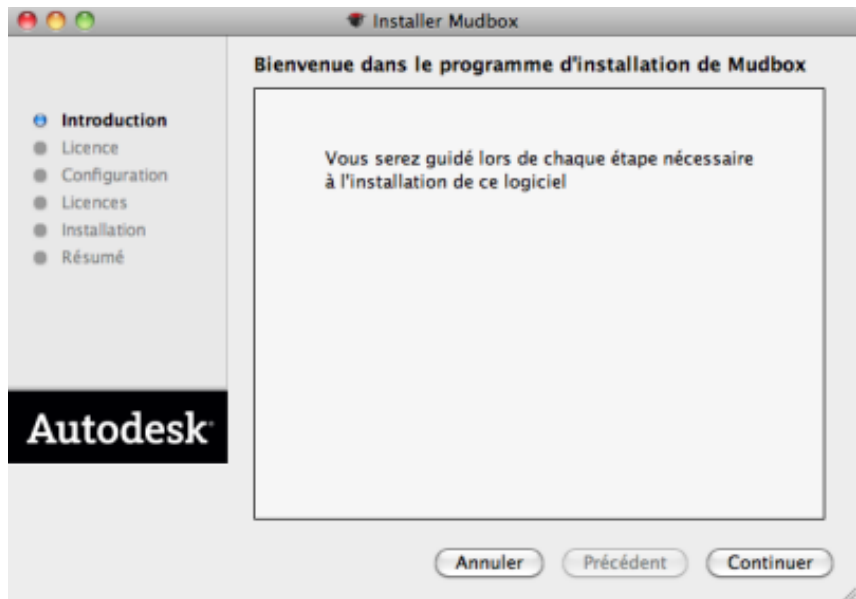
Installer Mudbox

Bienvenue dans le programme d'installation de Mudbox

Introduction
Licence
Configuration
Licences
Installation
Résumé

Autodesk.

Vous serez guidé lors de chaque étape nécessaire à l'installation de ce logiciel

Annuler
Précédent
Continuer